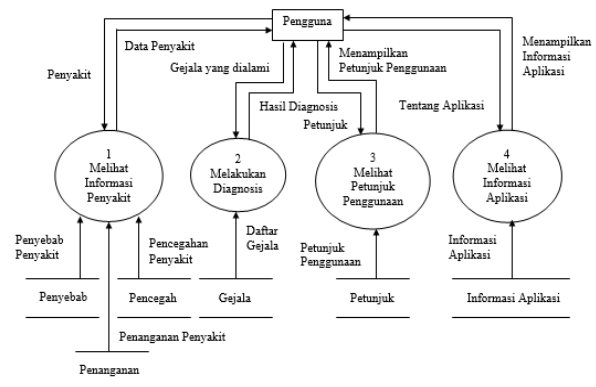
Pengguna

Data Penyakit

Penyakit

Gejala yang dialami

Menampilkan Petunjuk Penggunaan

Menampilkan Informasi Aplikasi

Hasil Diagnosis

Petunjuk

Tentang Aplikasi

1 Melihat Informasi Penyakit

2 Melakukan Diagnosis

3 Melihat Petunjuk Penggunaan

4 Melihat Informasi Aplikasi

Penyebab Penyakit

Pencegahan Penyakit

Daftar Gejala

Petunjuk Penggunaan

Informasi Aplikasi

Penyebab

Pencegah

Gejala

Petunjuk

Informasi Aplikasi

Penanganan Penyakit

Penanganan